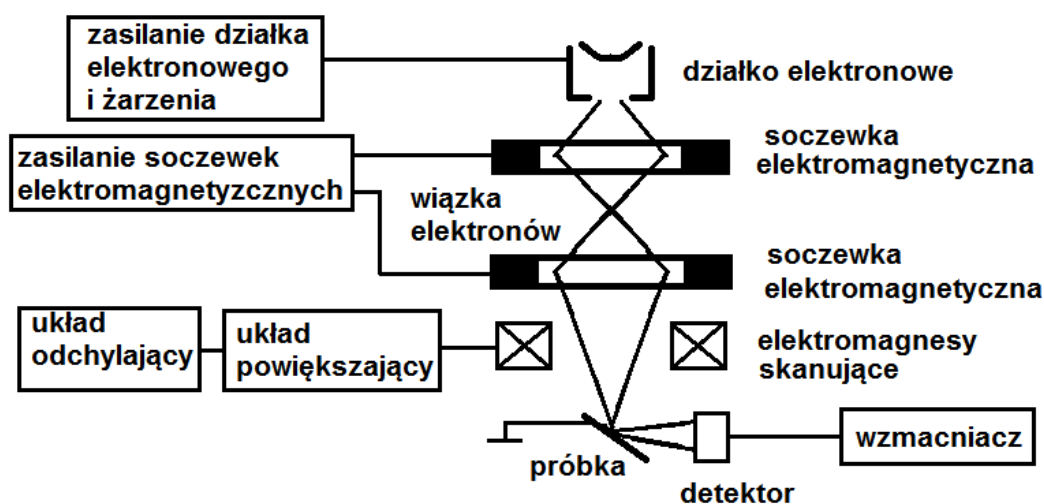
zasilanie działka elektronowego i żarzenia

działko elektronowe

zasilanie soczewek elektromagnetycznych

soczewka elektromagnetyczna

wiązka elektronów

soczewka elektromagnetyczna

układ odchylający

układ powiększający

elektromagnesy skanujące

wzmacniacz

próbka

detektor